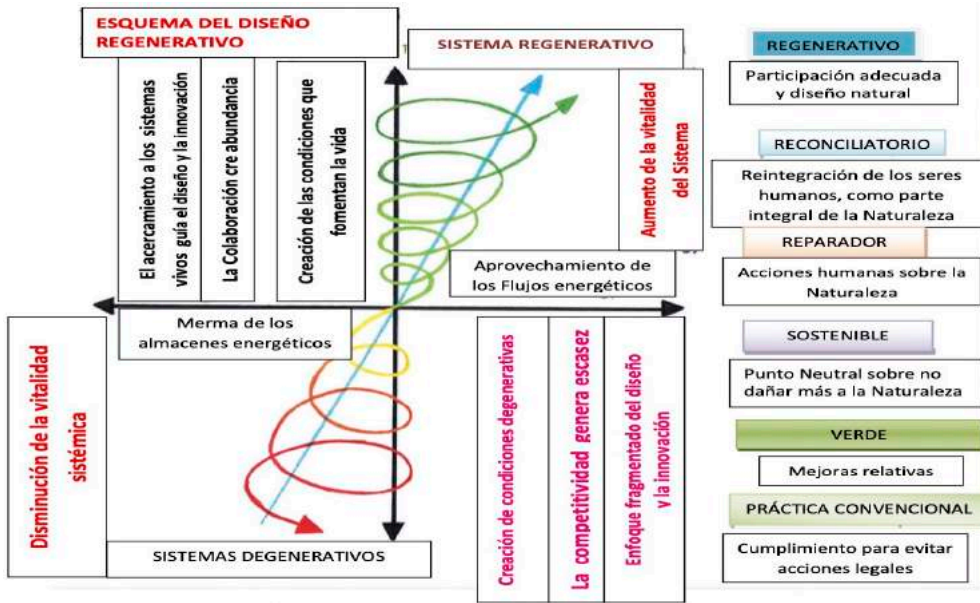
ESQUEMA DEL DISEÑO REGENERATIVO

El acercamiento a los sistemas vivos guía el diseño y la innovación

La Colaboración cre abundancia

Creación de las condiciones que fomentan la vida

SISTEMA REGENERATIVO

Aumento de la vitalidad del Sistema

Aprovechamiento de los Flujos energéticos

Merma de los almacenes energéticos

Disminución de la vitalidad sistémica

Creación de condiciones degenerativas

La competitividad genera escasez

Enfoque fragmentado del diseño y la innovación

SISTEMAS DEGENERATIVOS

REGENERATIVO

Participación adecuada y diseño natural

RECONCILIATORIO

Reintegración de los seres humanos, como parte integral de la Naturaleza

REPARADOR

Acciones humanas sobre la Naturaleza

SOSTENIBLE

Punto Neutral sobre no dañar más a la Naturaleza

VERDE

Mejoras relativas

PRÁCTICA CONVENCIONAL

Cumplimiento para evitar acciones legales